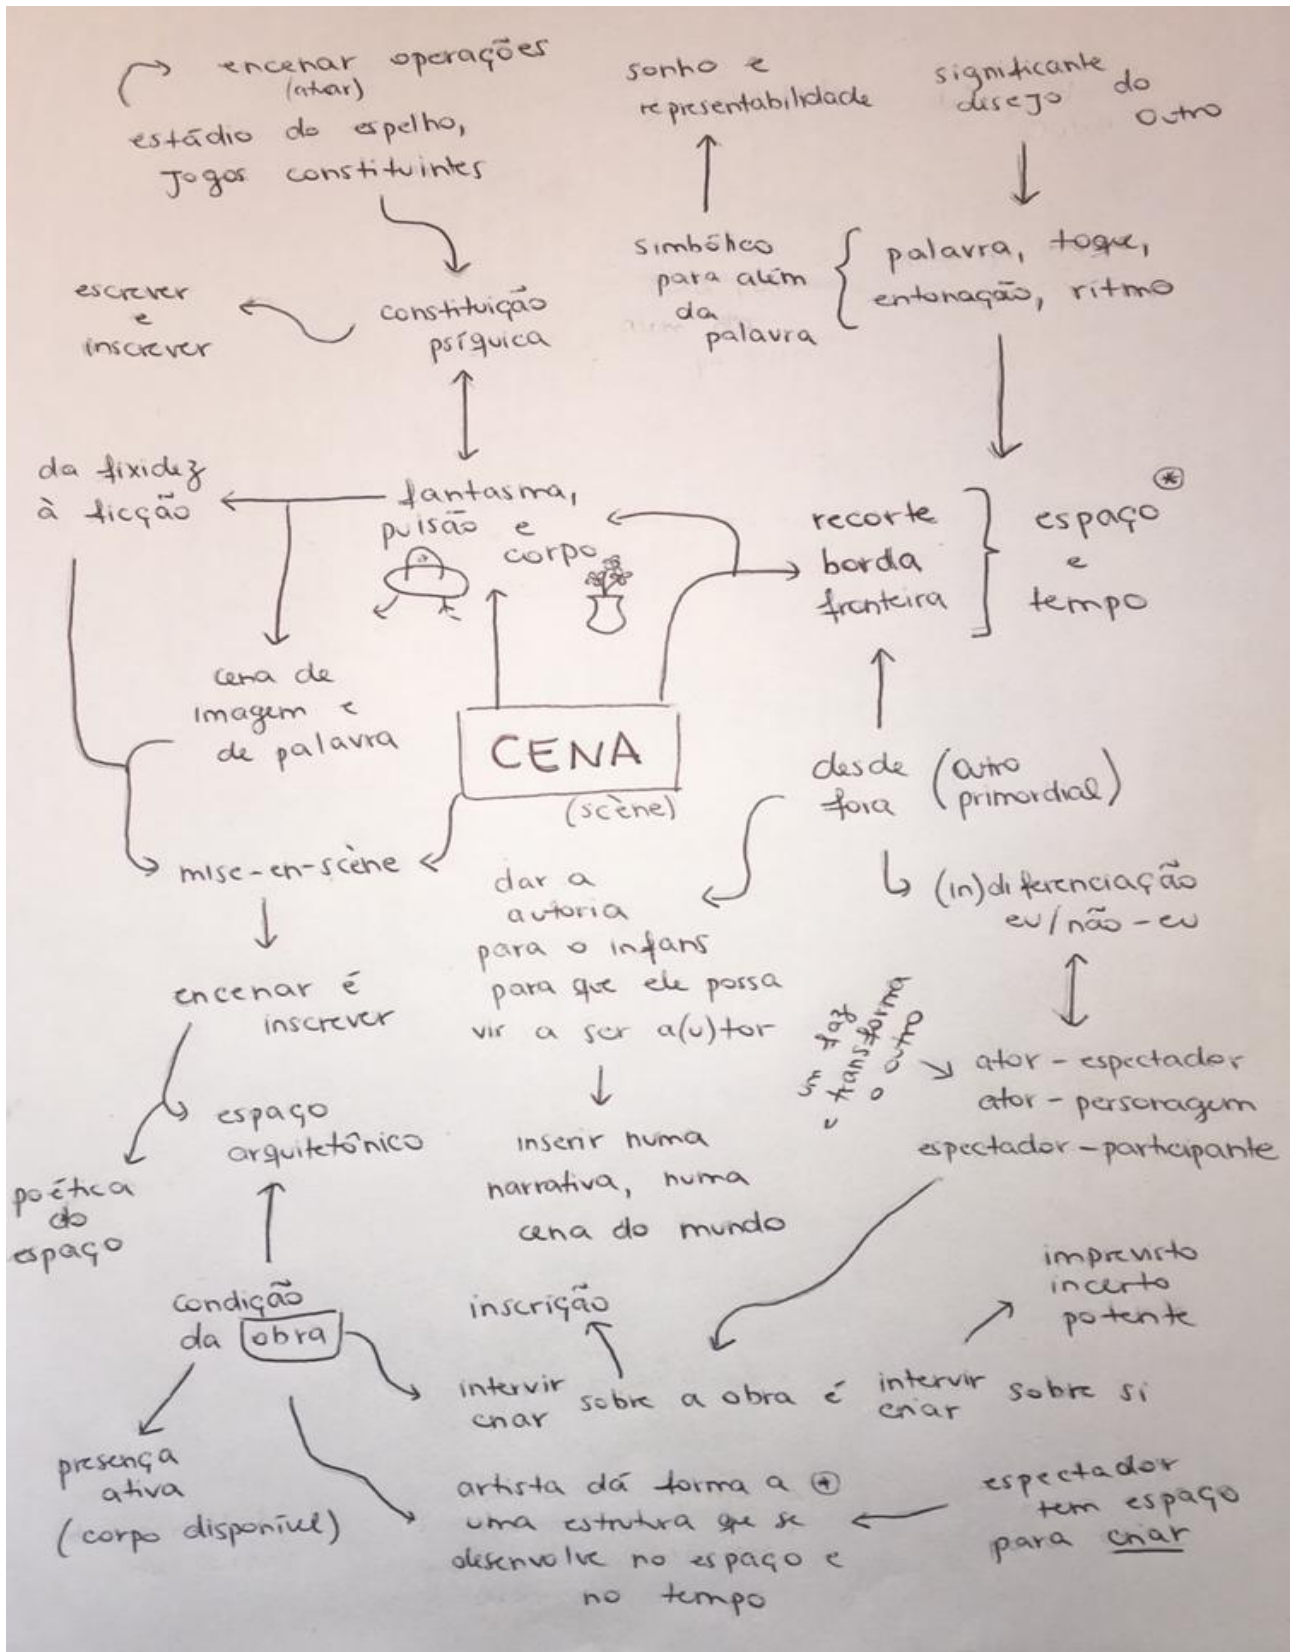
encenar operações
(atuar)
estádio do espelho,
Jogos constituintes

sonho e
representabilidade

significante do
desejo Outro

escrever
e
inscrever

constituição
psíquica

simbólico
para além
da
palavra

palavra, toque,
entonação, ritmo

da fixidez
à ficção

fantasma,
pulsão e
corpo

recorte
borda
fronteira

espaço
e
tempo

cena de
imagem e
de palavra

CENA
(scène)

desde
fora
(Outro
primordial)

mise-en-scène

dar a
autoria
para o infans
para que ele possa
vir a ser a(u)tor

(in)diferenciação
eu/não-eu

encenar é
inscrever

um faz
e transforma
o outro

ator - espectador
ator - personagem
espectador - participante

espaço
arquitetônico

inserir numa
narrativa, numa
cena do mundo

poética
do
espaço

condição
da obra

inscrição

imprevisto
incerto
potente

intervir
criar
sobre a obra é
intervir
criar
sobre si

presença
ativa
(corpo disponível)

artista dá forma a ⊛
uma estrutura que se
desenvolve no espaço e
no tempo

espectador
tem espaço
para criar